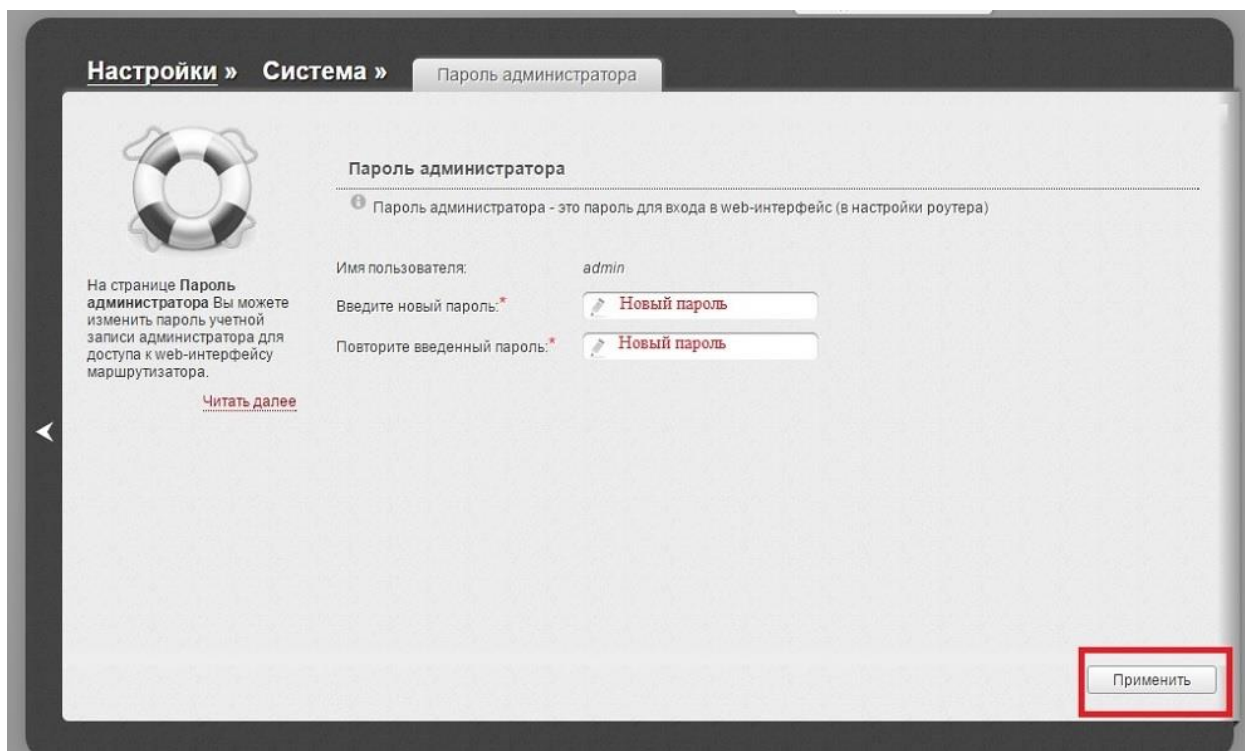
Настройки » Система » Пароль администратора

На странице Пароль администратора Вы можете изменить пароль учетной записи администратора для доступа к web-интерфейсу маршрутизатора.

Читать далее

Пароль администратора

Пароль администратора - это пароль для входа в web-интерфейс (в настройки роутера)

Имя пользователя: admin

Введите новый пароль:* Новый пароль

Повторите введенный пароль:* Новый пароль

Применить